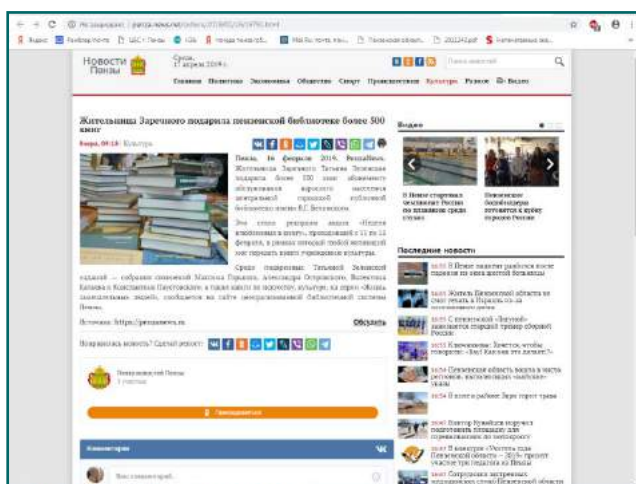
Новости Пензы

Среда, 17 апреля 2019 г.

Главная Политика Экономика Общество Спорт Происшествия Культура Разное Видео

Жительница Заречного подарила пензенской библиотеке более 500 книг

Вчера, 09:18 · Культура

Пенза, 16 февраля 2019. PenzaNews. Жительница Заречного Татьяна Зеленская подарила более 500 книг областному объединению взрослого населения центральной городской публичной библиотеке имени В.Г. Белинского.

Эти стало результатом акции «Неделя влюбленных в книгу», проходившей с 11 по 15 февраля, в рамках которой любой желающий мог подарить книги учреждению культуры.

Среди подаренных Татьяной Зеленской изданий — собрание сочинений Максима Горького, Александра Островского, Валентина Катаева и Константина Паустовского, а также книги по искусству, культуре, на серии «Жизнь замечательных людей», сообщается на сайте централизованной библиотечной системы Пензы.

Источник: https://penzanews.ru

Обсудить

Понравилась новость? Сделай репост:

Новости Пензы

Присоединиться

Комментарии

Видео

В Пензе стартовал чемпионат России по плаванию среди глухих

Пензенские воспитанники готовятся к кубку по регби

Последние новости

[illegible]